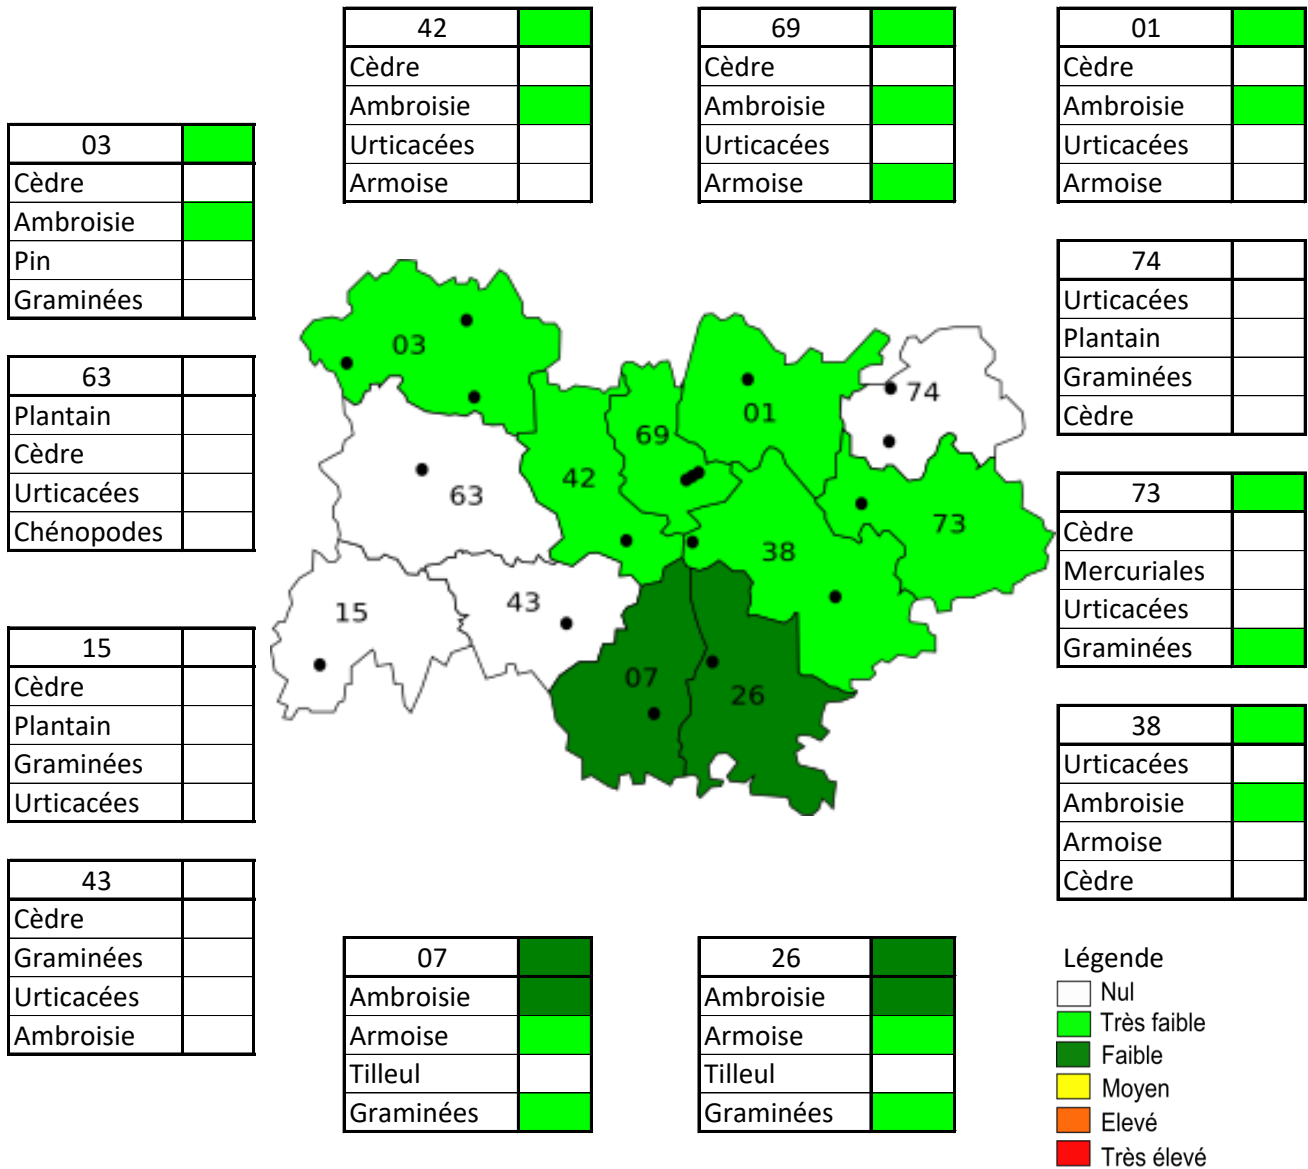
| 42 | |
|---|---|
| Cèdre | |
| Ambroisie | |
| Urticacées | |
| Armoise | |

| 69 | |
|---|---|
| Cèdre | |
| Ambroisie | |
| Urticacées | |
| Armoise | |

| 01 | |
|---|---|
| Cèdre | |
| Ambroisie | |
| Urticacées | |
| Armoise | |

| 03 | |
|---|---|
| Cèdre | |
| Ambroisie | |
| Pin | |
| Graminées | |

| 74 | |
|---|---|
| Urticacées | |
| Plantain | |
| Graminées | |
| Cèdre | |

| 63 | |
|---|---|
| Plantain | |
| Cèdre | |
| Urticacées | |
| Chénopodes | |

03
63
42
69
01
74
73
38
15
43
07
26

| 73 | |
|---|---|
| Cèdre | |
| Mercuriales | |
| Urticacées | |
| Graminées | |

| 15 | |
|---|---|
| Cèdre | |
| Plantain | |
| Graminées | |
| Urticacées | |

| 38 | |
|---|---|
| Urticacées | |
| Ambroisie | |
| Armoise | |
| Cèdre | |

| 43 | |
|---|---|
| Cèdre | |
| Graminées | |
| Urticacées | |
| Ambroisie | |

| 07 | |
|---|---|
| Ambroisie | |
| Armoise | |
| Tilleul | |
| Graminées | |

| 26 | |
|---|---|
| Ambroisie | |
| Armoise | |
| Tilleul | |
| Graminées | |

Légende
Nul
Très faible
Faible
Moyen
Elevé
Très élevé